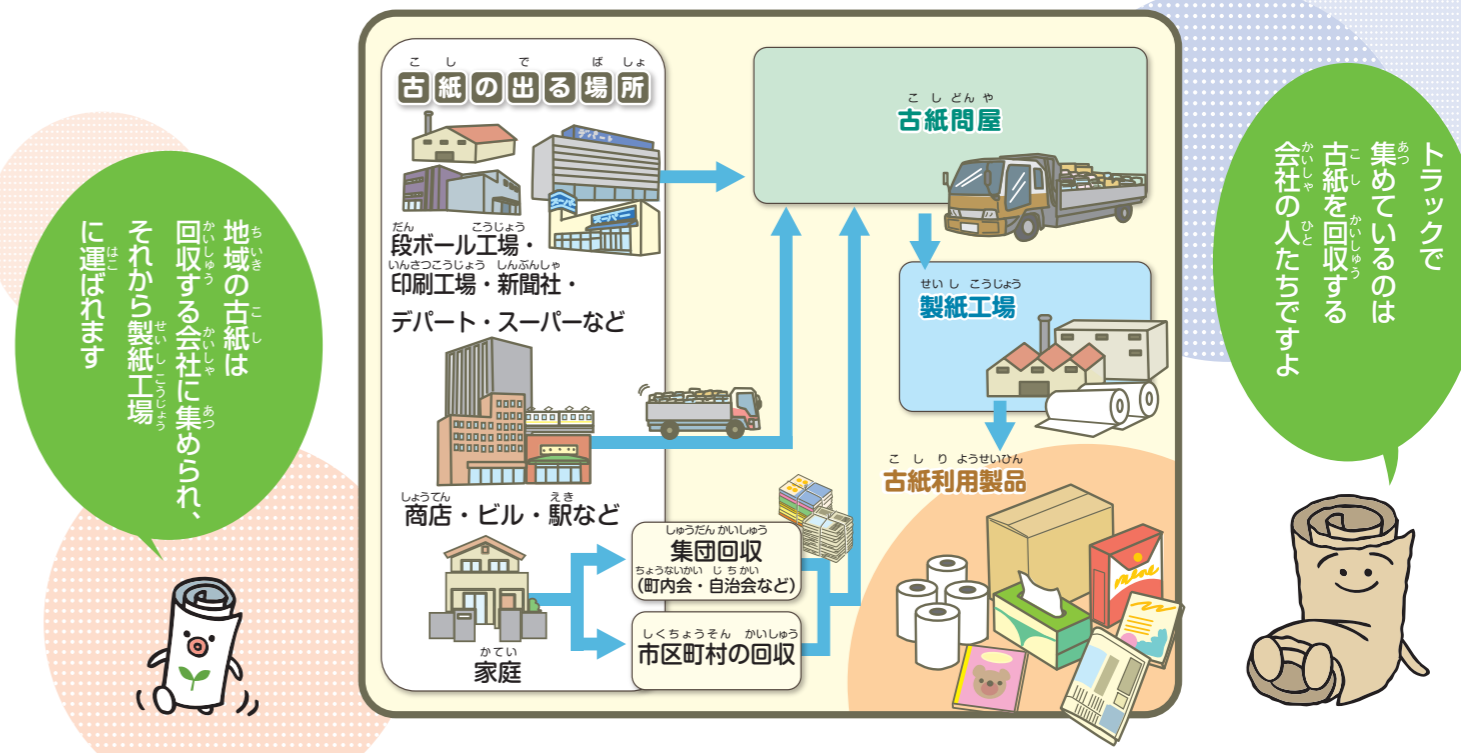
地域の古紙は回収する会社に集められ、それから製紙工場に運ばれます

古紙の出る場所

段ボール工場・印刷工場・新聞社・デパート・スーパーなど

デパート

スーパー

商店・ビル・駅など

家庭

集団回収
(町内会・自治会など)

市区町村の回収

古紙問屋

製紙工場

古紙利用製品

トラックで集めているのは古紙を回収する会社の人たちですよ